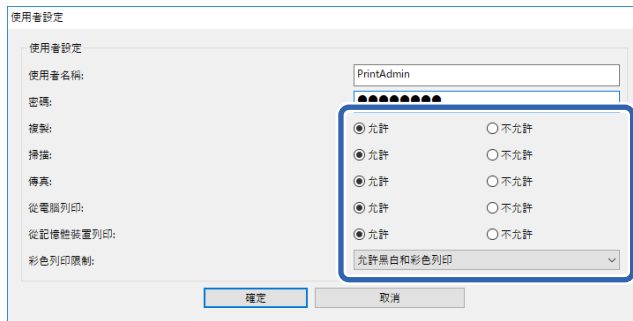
使用者設定

使用者設定

使用者名稱:
PrintAdmin

密碼:
●●●●●●●●

複製:
允許
不允許

掃描:
允許
不允許

傳真:
允許
不允許

從電腦列印:
允許
不允許

從記憶體裝置列印:
允許
不允許

彩色列印限制:
允許黑白和彩色列印

確定
取消